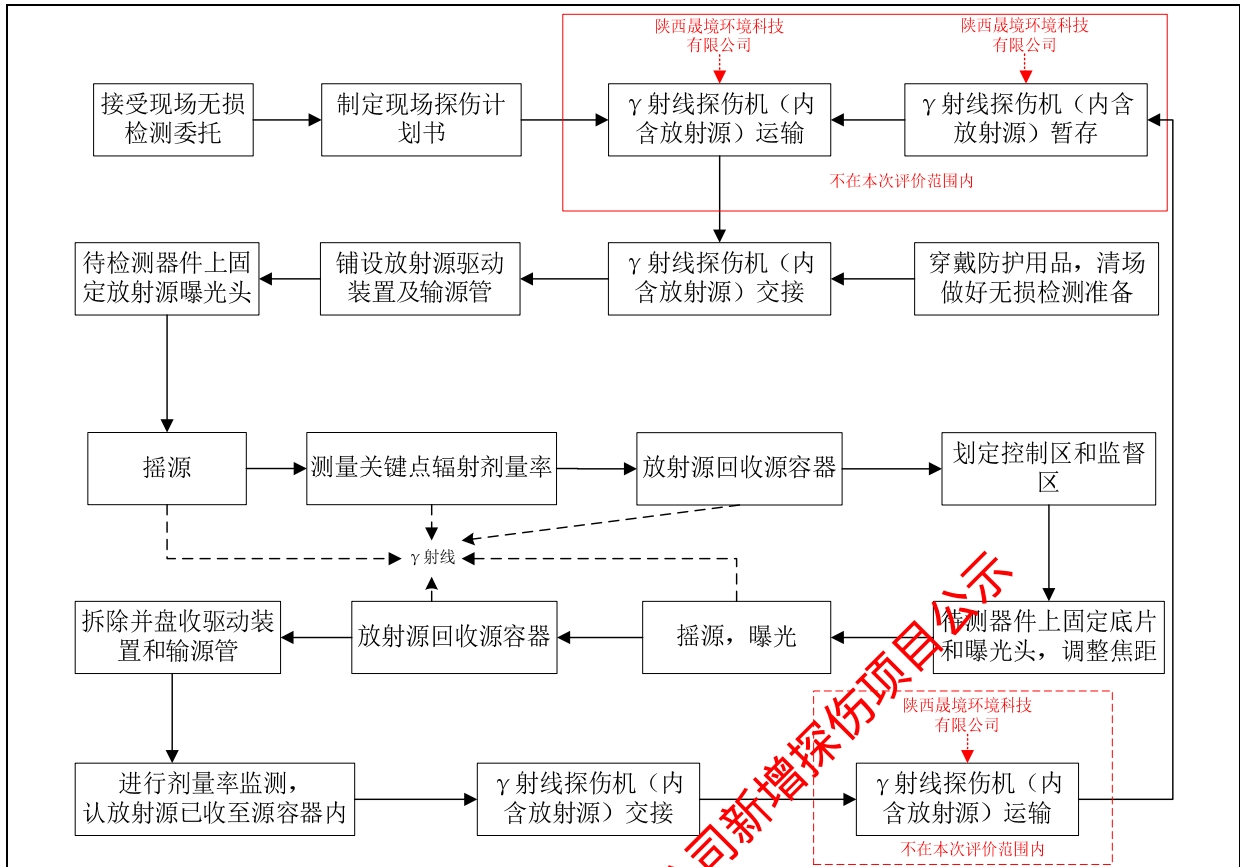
陕西晟境环境科技有限公司

陕西晟境环境科技有限公司

接受现场无损检测委托

制定现场探伤计划书

γ射线探伤机（内含放射源）运输

γ射线探伤机（内含放射源）暂存

不在本次评价范围内

待检测器件上固定放射源曝光头

铺设放射源驱动装置及输源管

γ射线探伤机（内含放射源）交接

穿戴防护用品，清场做好无损检测准备

摇源

测量关键点辐射剂量率

放射源回收源容器

划定控制区和监督区

γ射线

拆除并盘收驱动装置和输源管

放射源回收源容器

摇源，曝光

待测器件上固定底片和曝光头，调整焦距

陕西晟境环境科技有限公司

进行剂量率监测，认放射源已收至源容器内

γ射线探伤机（内含放射源）交接

γ射线探伤机（内含放射源）运输

不在本次评价范围内

司新增探伤项目公示